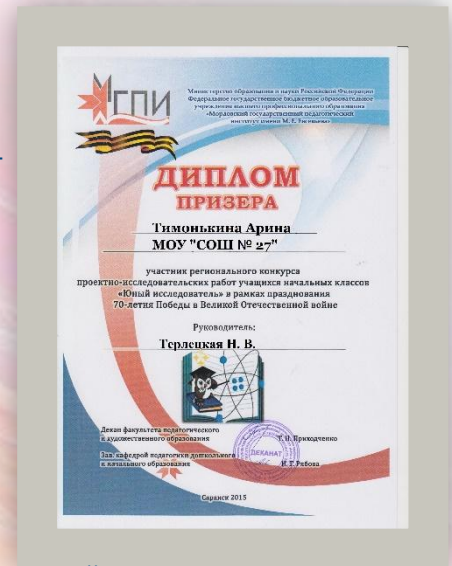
МГПИ

Министерство образования и науки Республики Мордовия
Федеральное государственное бюджетное образовательное учреждение высшего профессионального образования
«Мордовский государственный педагогический институт имени М. Е. Евсевьева»

ДИПЛОМ
ПРИЗЕРА

Тимонькина Арина
МОУ "СОШ № 27"

участник регионального конкурса проектно-исследовательских работ учащихся начальных классов «Юный исследователь» в рамках празднования 70-летия Победы в Великой Отечественной войне

Руководитель:
Терлецкая Н. В.

Декан факультета педагогического и художественного образования Т. И. Шукшина

Зав. кафедрой педагогики дошкольного и начального образования Н. Г. Рябова

ДЕКАНАТ

Саранск 2015